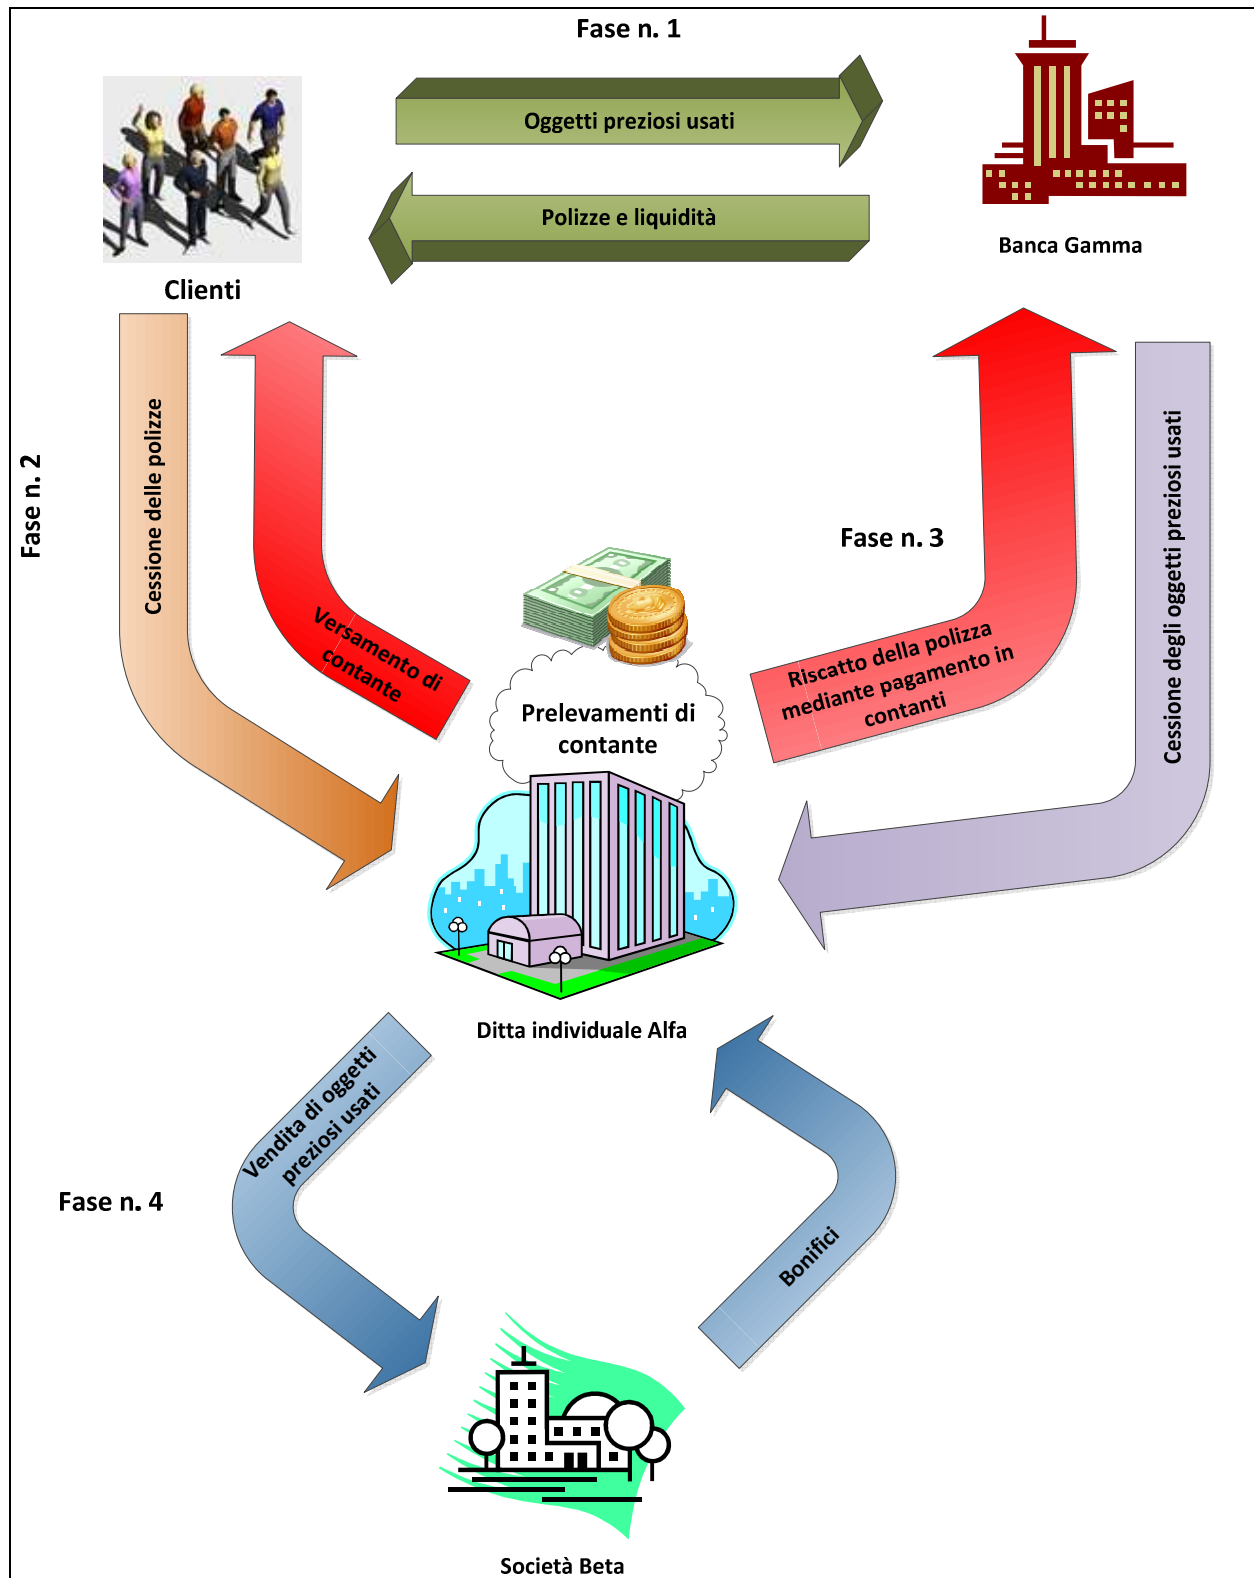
Fase n. 1

Oggetti preziosi usati

Polizze e liquidità

Clienti

Banca Gamma

Fase n. 2

Cessione delle polizze

Versamento di contante

Fase n. 3

Riscatto della polizza mediante pagamento in contanti

Cessione degli oggetti preziosi usati

Prelevamenti di contante

Ditta individuale Alfa

Vendita di oggetti preziosi usati

Fase n. 4

Bonifici

Società Beta